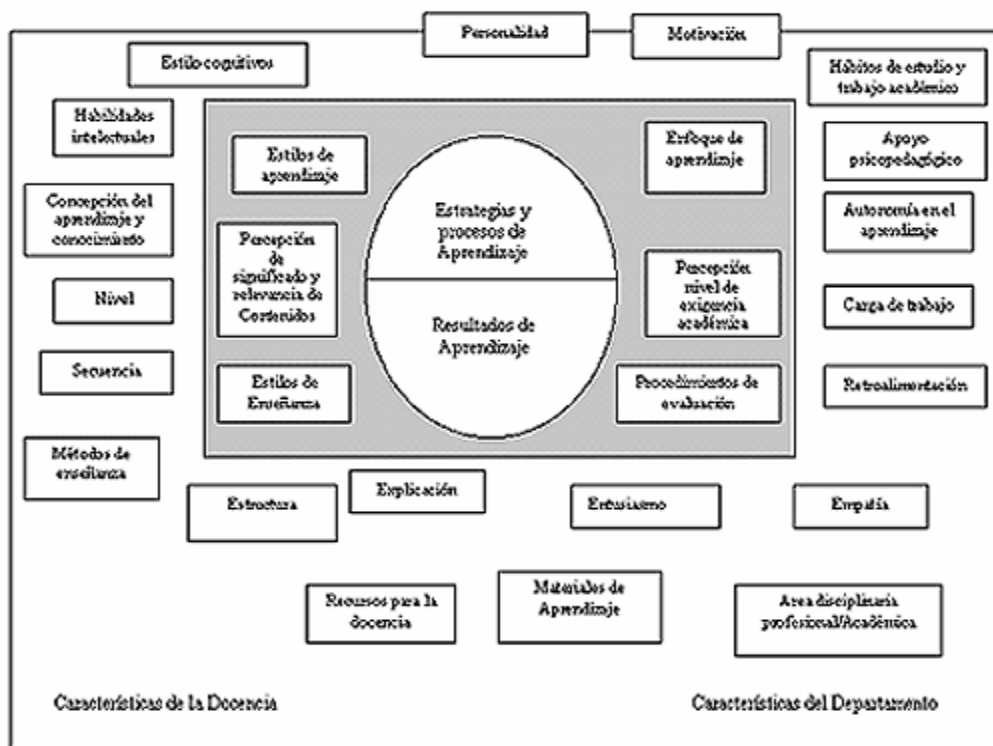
Personalidad

Motivación

Estilo cognitivos

Hábitos de estudio y trabajo académico

Habilidades intelectuales

Estilos de aprendizaje

Enfoque de aprendizaje

Apoyo psicopedagógico

Concepción del aprendizaje y conocimiento

Estrategias y procesos de Aprendizaje

Autonomía en el aprendizaje

Percepción de significado y relevancia de Contenidos

Percepción nivel de exigencia académica

Nivel

Carga de trabajo

Resultados de Aprendizaje

Secuencia

Estilos de Enseñanza

Procedimientos de evaluación

Retroalimentación

Métodos de enseñanza

Estructura

Explicación

Entusiasmo

Empatía

Recursos para la docencia

Materiales de Aprendizaje

Area disciplinaria profesional/Académica

Características de la Docencia

Características del Departamento